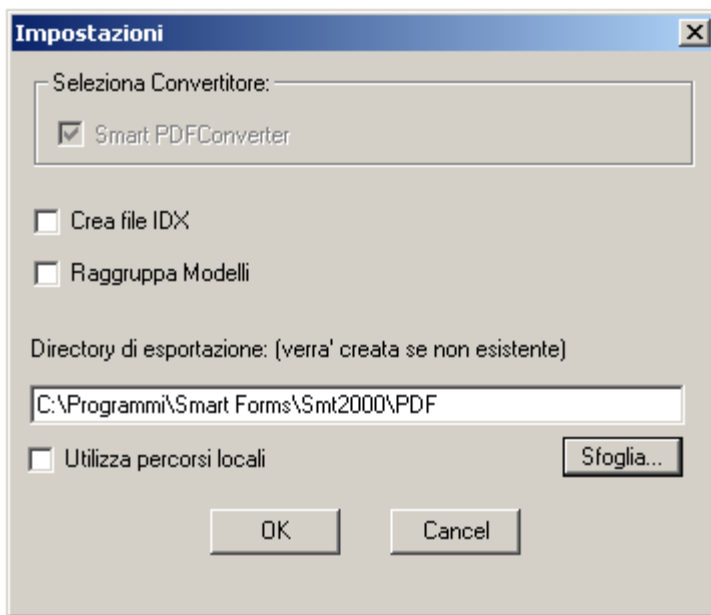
Impostazioni

Seleziona Convertitore:

Smart PDFConverter

Crea file IDX

Raggruppa Modelli

Directory di esportazione: (verra' creata se non esistente)

C:\Programmi\Smart Forms\Smt2000\PDF

Utilizza percorsi locali

Sfoglia...

OK

Cancel